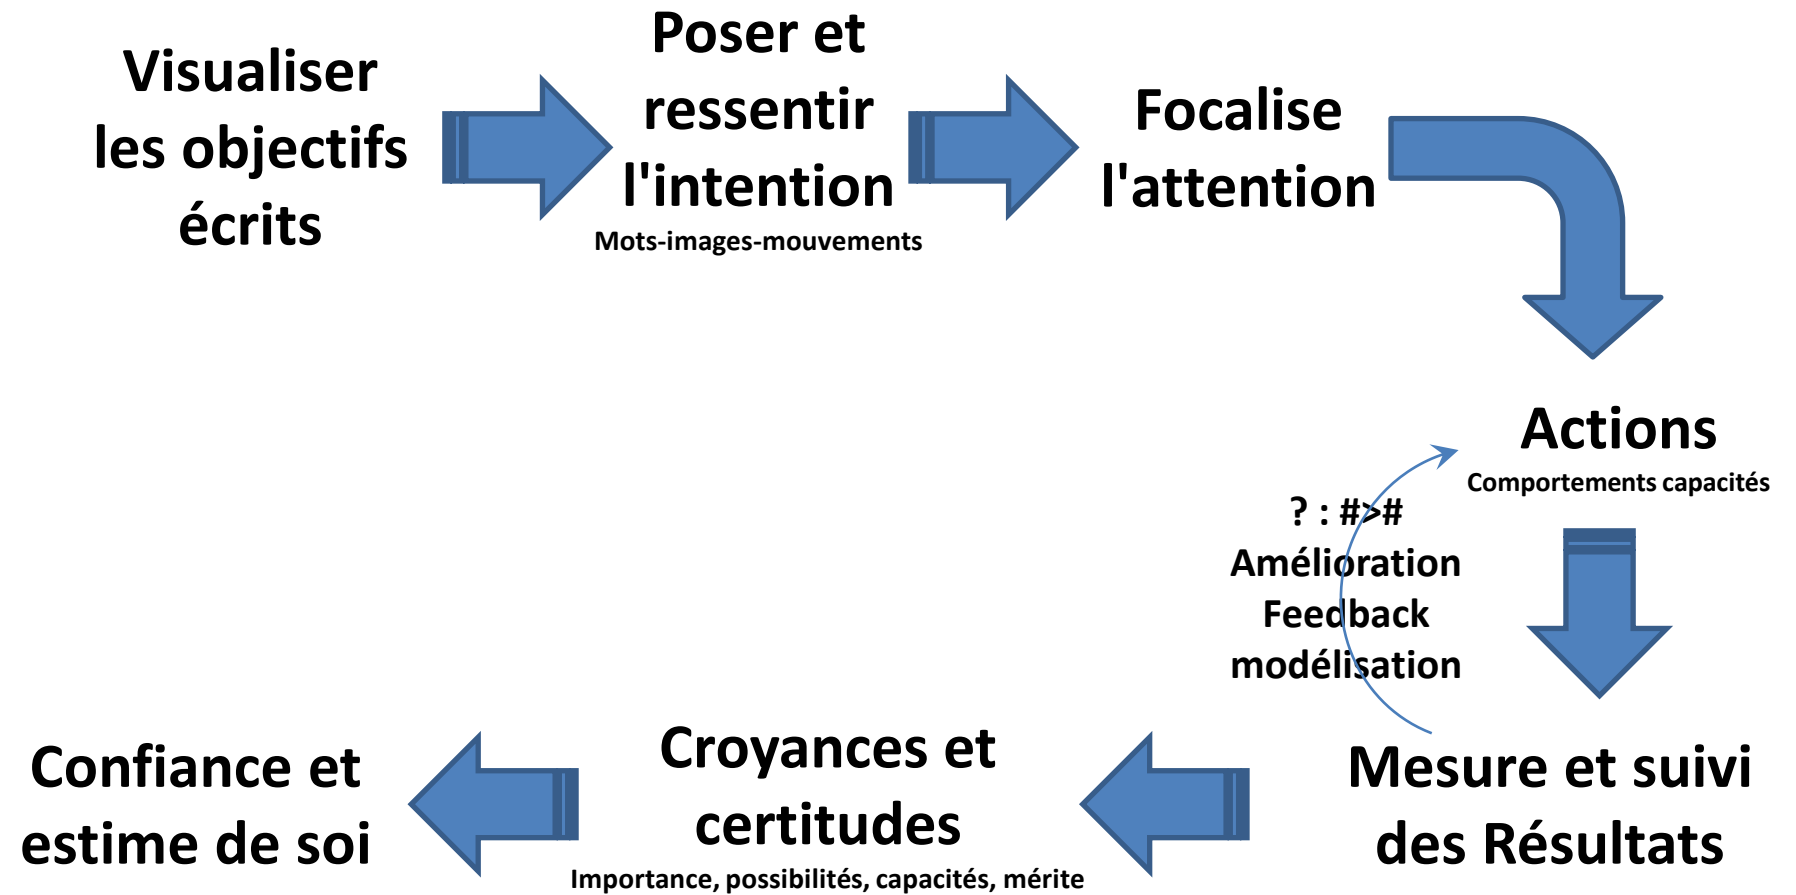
Visualiser les objectifs écrits

Poser et ressentir l'intention
Mots-images-mouvements

Focalise l'attention

Actions
Comportements capacités

? : #>#
Amélioration
Feedback
modélisation

Mesure et suivi des Résultats

Croyances et certitudes
Importance, possibilités, capacités, mérite

Confiance et estime de soi